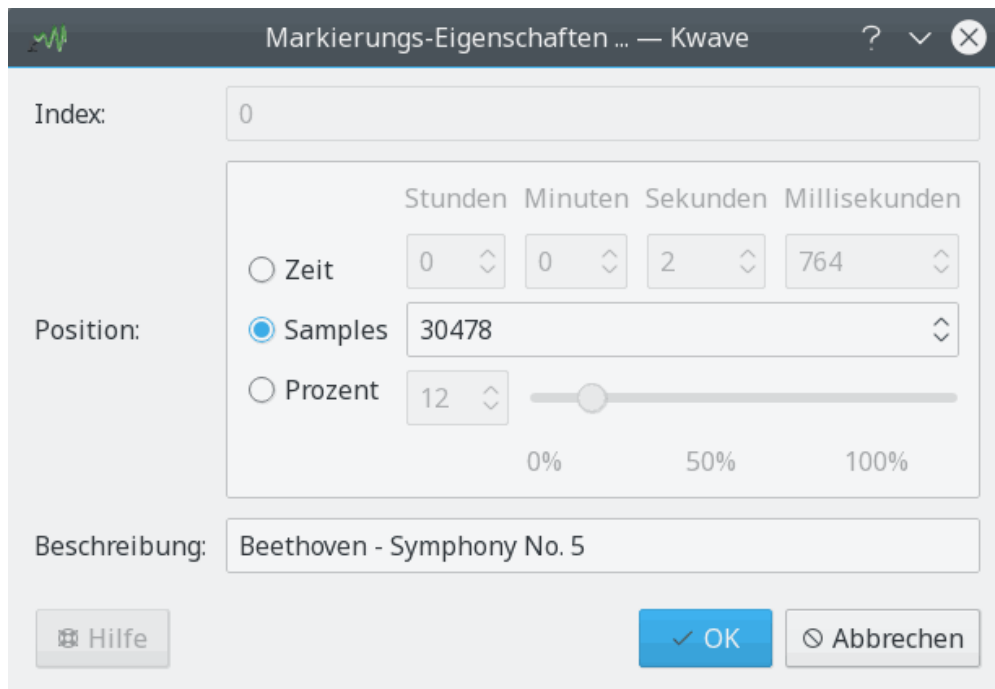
Markierungs-Eigenschaften ... — Kwave

Index: 0

Stunden Minuten Sekunden Millisekunden

Zeit 0 0 2 764

Position: Samples 30478

Prozent 12

0% 50% 100%

Beschreibung: Beethoven - Symphony No. 5

Hilfe

OK

Abbrechen